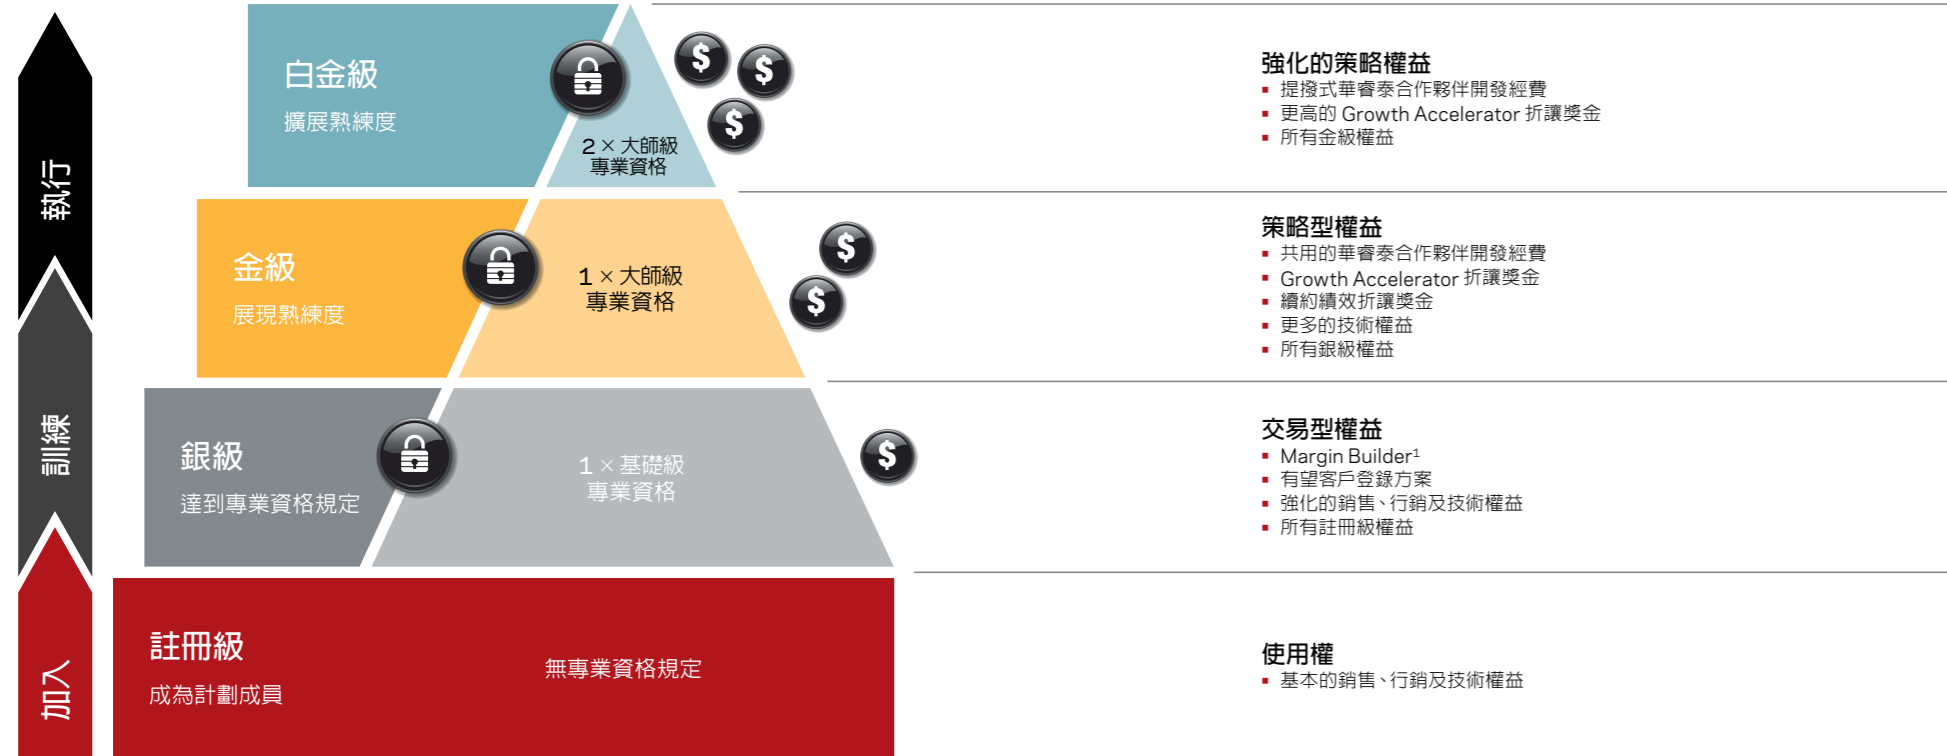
執行

訓練

加入

白金級
擴展熟練度

2 × 大師級
專業資格

$

$

$

強化的策略權益
▪ 提撥式華睿泰合作夥伴開發經費
▪ 更高的 Growth Accelerator 折讓獎金
▪ 所有金級權益

金級
展現熟練度

1 × 大師級
專業資格

$

$

策略型權益
▪ 共用的華睿泰合作夥伴開發經費
▪ Growth Accelerator 折讓獎金
▪ 續約績效折讓獎金
▪ 更多的技術權益
▪ 所有銀級權益

銀級
達到專業資格規定

1 × 基礎級
專業資格

$

交易型權益
▪ Margin Builder$^1$
▪ 有望客戶登錄方案
▪ 強化的銷售、行銷及技術權益
▪ 所有註冊級權益

註冊級
成為計劃成員

無專業資格規定

使用權
▪ 基本的銷售、行銷及技術權益